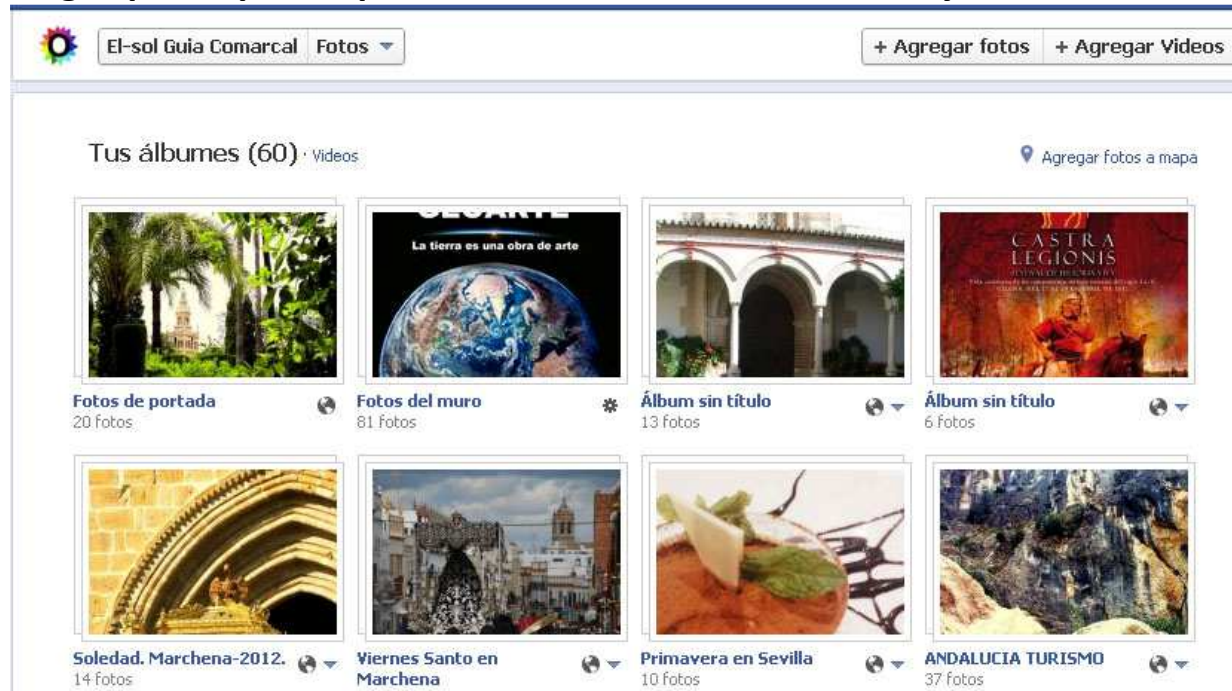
El-sol Guia Comarcal | Fotos

+ Agregar fotos | + Agregar Videos

Tus álbumes (60) · Videos

Agregar fotos a mapa

La tierra es una obra de arte

CASTRA LEGIONIS

Fotos de portada
20 fotos

Fotos del muro
81 fotos

Álbum sin título
13 fotos

Álbum sin título
6 fotos

Soledad. Marchena-2012.
14 fotos

Viernes Santo en Marchena

Primavera en Sevilla
10 fotos

ANDALUCIA TURISMO
37 fotos